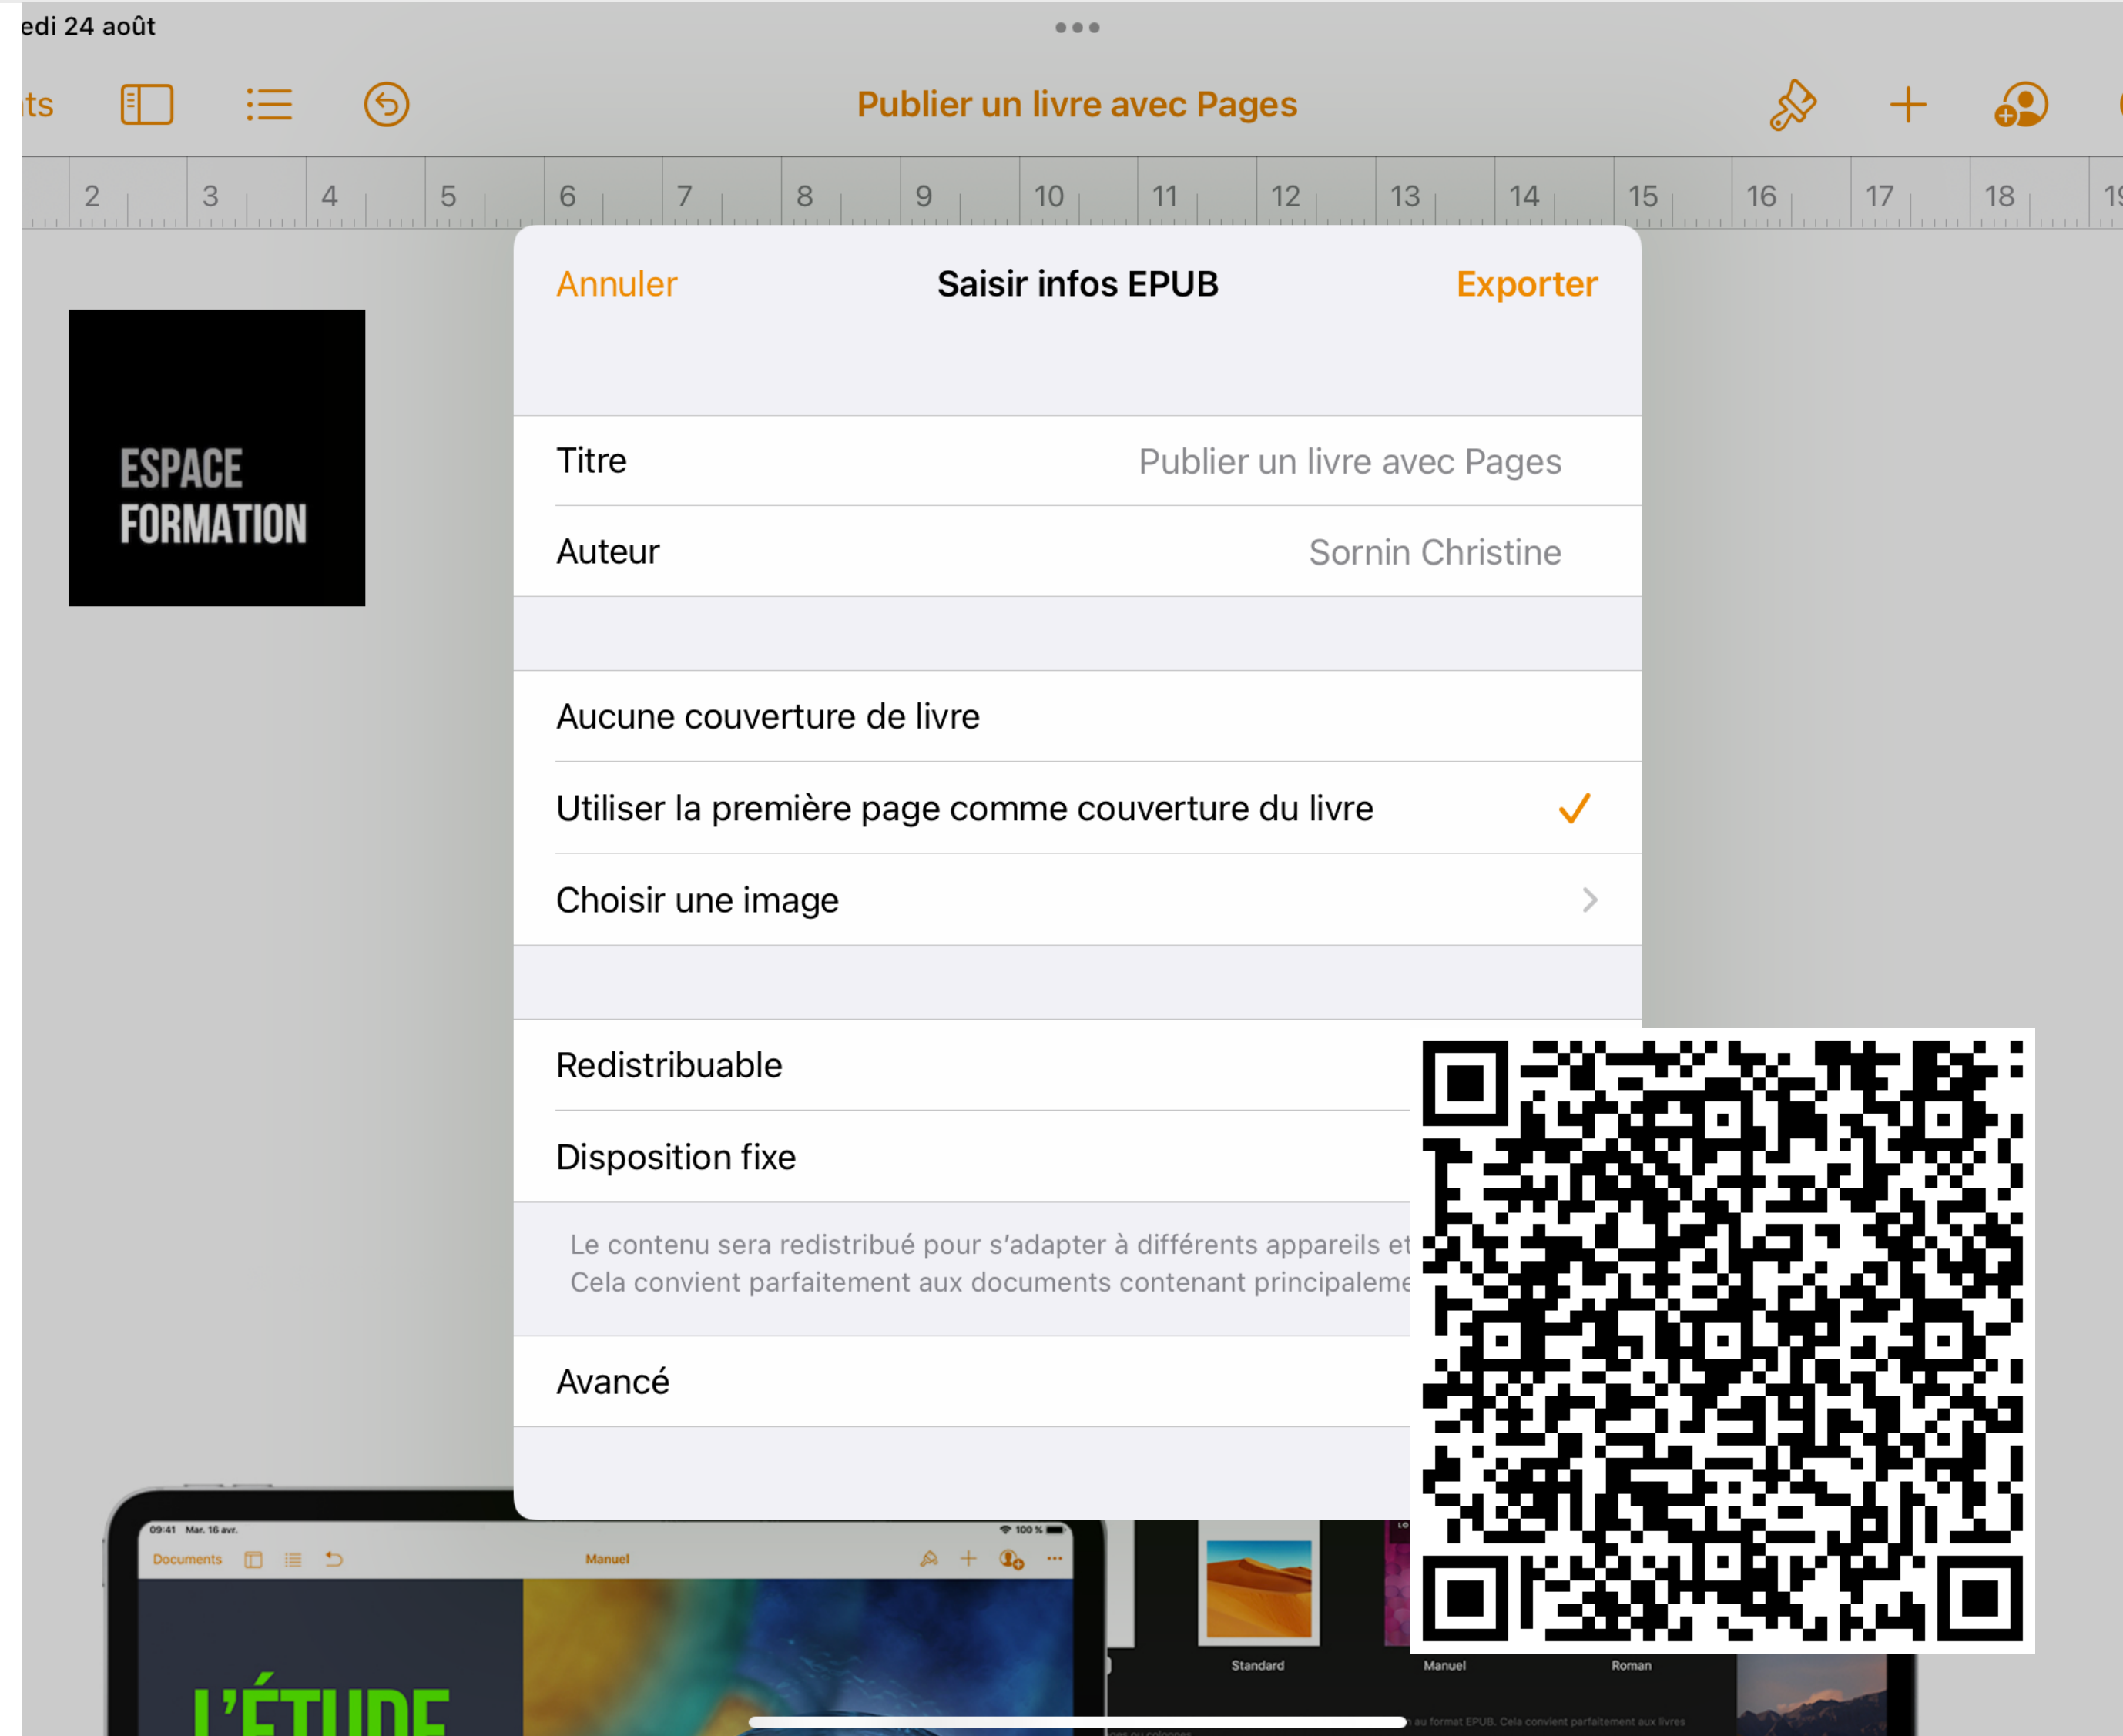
edi 24 août

ts

Publier un livre avec Pages

2 3 4 5 6 7 8 9 10 11 12 13 14 15 16 17 18 19

ESPACE FORMATION

Annuler Saisir infos EPUB Exporter

Titre Publier un livre avec Pages

Auteur Sornin Christine

Aucune couverture de livre

Utiliser la première page comme couverture du livre

Choisir une image

Redistribuable

Disposition fixe

Le contenu sera redistribué pour s'adapter à différents appareils et
Cela convient parfaitement aux documents contenant principaleme

Avancé

09:41 Mar. 16 avr. 100 %

Documents Manuel

L'ÉTUDE

Standard Manuel Roman

au format EPUB. Cela convient parfaitement aux livres